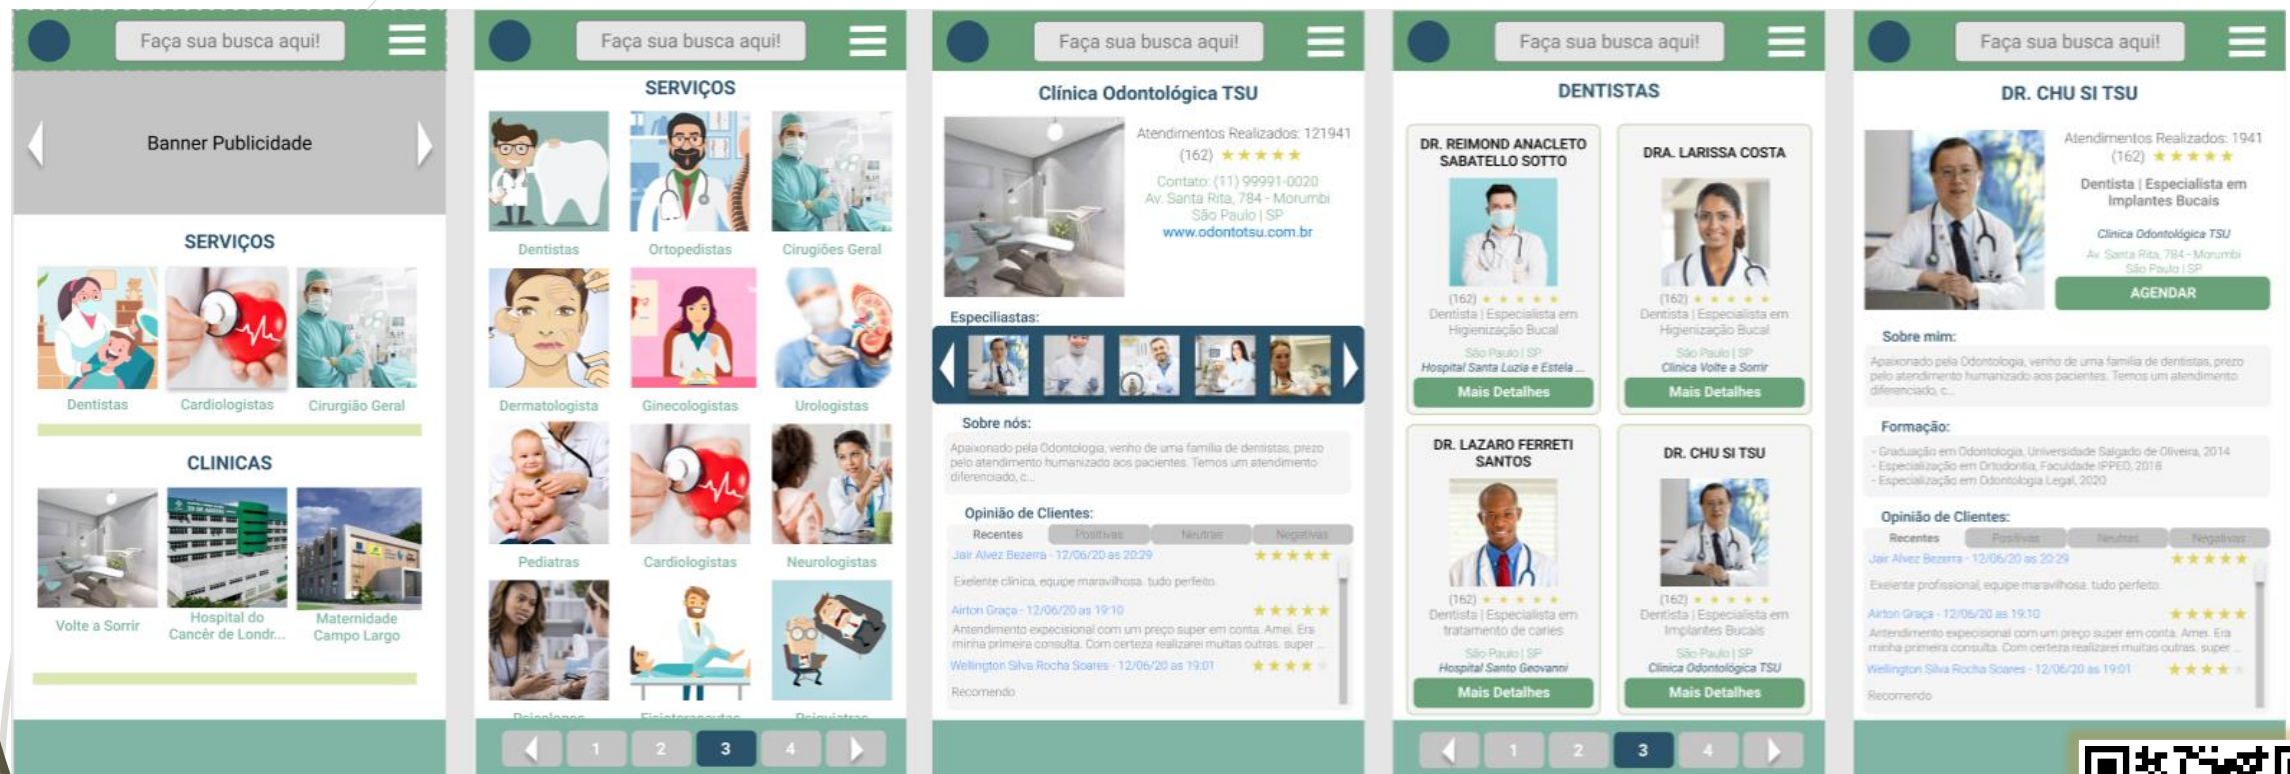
Faça sua busca aqui!

Banner Publicidade

SERVIÇOS

Dentistas
Cardiologistas
Cirurgião Geral

CLINICAS

Volte a Sorrir
Hospital do Câncer de Londr...
Maternidade Campo Largo

Faça sua busca aqui!

SERVIÇOS

Dentistas
Ortopedistas
Cirugiões Geral
Dermatologista
Ginecologistas
Urologistas
Pediatras
Cardiologistas
Neurologistas
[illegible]
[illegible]
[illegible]

1 2 3 4

Faça sua busca aqui!

Clínica Odontológica TSU

Atendimentos Realizados: 121941
(162) ★★★★★

Contato: (11) 99991-0020
Av. Santa Rita, 784 - Morumbi
São Paulo | SP
www.odontotsu.com.br

Especiliastas:

Sobre nós:
Apaixonado pela Odontologia, venho de uma familia de dentistas, prezo pelo atendimento humanizado aos pacientes. Temos um atendimento diferenciado, c...

Opinião de Clientes:
Recentes Positivas Neutras Negativas
Jair Alvez Bezerra - 12/06/20 as 20:29 ★★★★★
Exelente clinica, equipe maravilhosa. tudo perfeito.
Airton Graça - 12/06/20 as 19:10 ★★★★★
Antendimento expecisional com um preço super em conta. Amei. Era minha primeira consulta. Com certeza realizarei muitas outras. super ...
Wellington Silva Rocha Soares - 12/06/20 as 19:01 ★★★★
Recomendo

Faça sua busca aqui!

DENTISTAS

DR. REIMOND ANACLETO SABATELLO SOTTO
(162) ★★★★★
Dentista | Especialista em Higienização Bucal
São Paulo | SP
Hospital Santa Luzia e Estela ...
Mais Detalhes

DRA. LARISSA COSTA
(162) ★★★★★
Dentista | Especialista em Higienização Bucal
São Paulo | SP
Clinica Volte a Sorrir
Mais Detalhes

DR. LAZARO FERRETI SANTOS
(162) ★★★★★
Dentista | Especialista em tratamento de caries
São Paulo | SP
Hospital Santo Geovanni
Mais Detalhes

DR. CHU SI TSU
(162) ★★★★★
Dentista | Especialista em Implantes Bucais
São Paulo | SP
Clinica Odontológica TSU
Mais Detalhes

1 2 3 4

Faça sua busca aqui!

DR. CHU SI TSU

Atendimentos Realizados: 1941
(162) ★★★★★
Dentista | Especialista em Implantes Bucais
Clinica Odontológica TSU
Av. Santa Rita, 784 - Morumbi
São Paulo | SP
AGENDAR

Sobre mim:
Apaixonado pela Odontologia, venho de uma familia de dentistas, prezo pelo atendimento humanizado aos pacientes. Temos um atendimento diferenciado, c...

Formação:
- Graduação em Odontologia, Universidade Salgado de Oliveira, 2014
- Especialização em Ortodontia, Faculdade IPPEO, 2016
- Especialização em Odontologia Legal, 2020

Opinião de Clientes:
Recentes Positivas Neutras Negativas
Jair Alvez Bezerra - 12/06/20 as 20:29 ★★★★★
Exelente profissional, equipe maravilhosa. tudo perfeito.
Airton Graça - 12/06/20 as 19:10 ★★★★★
Antendimento expecisional com um preço super em conta. Amei. Era minha primeira consulta. Com certeza realizarei muitas outras. super ...
Wellington Silva Rocha Soares - 12/06/20 as 19:01 ★★★★
Recomendo